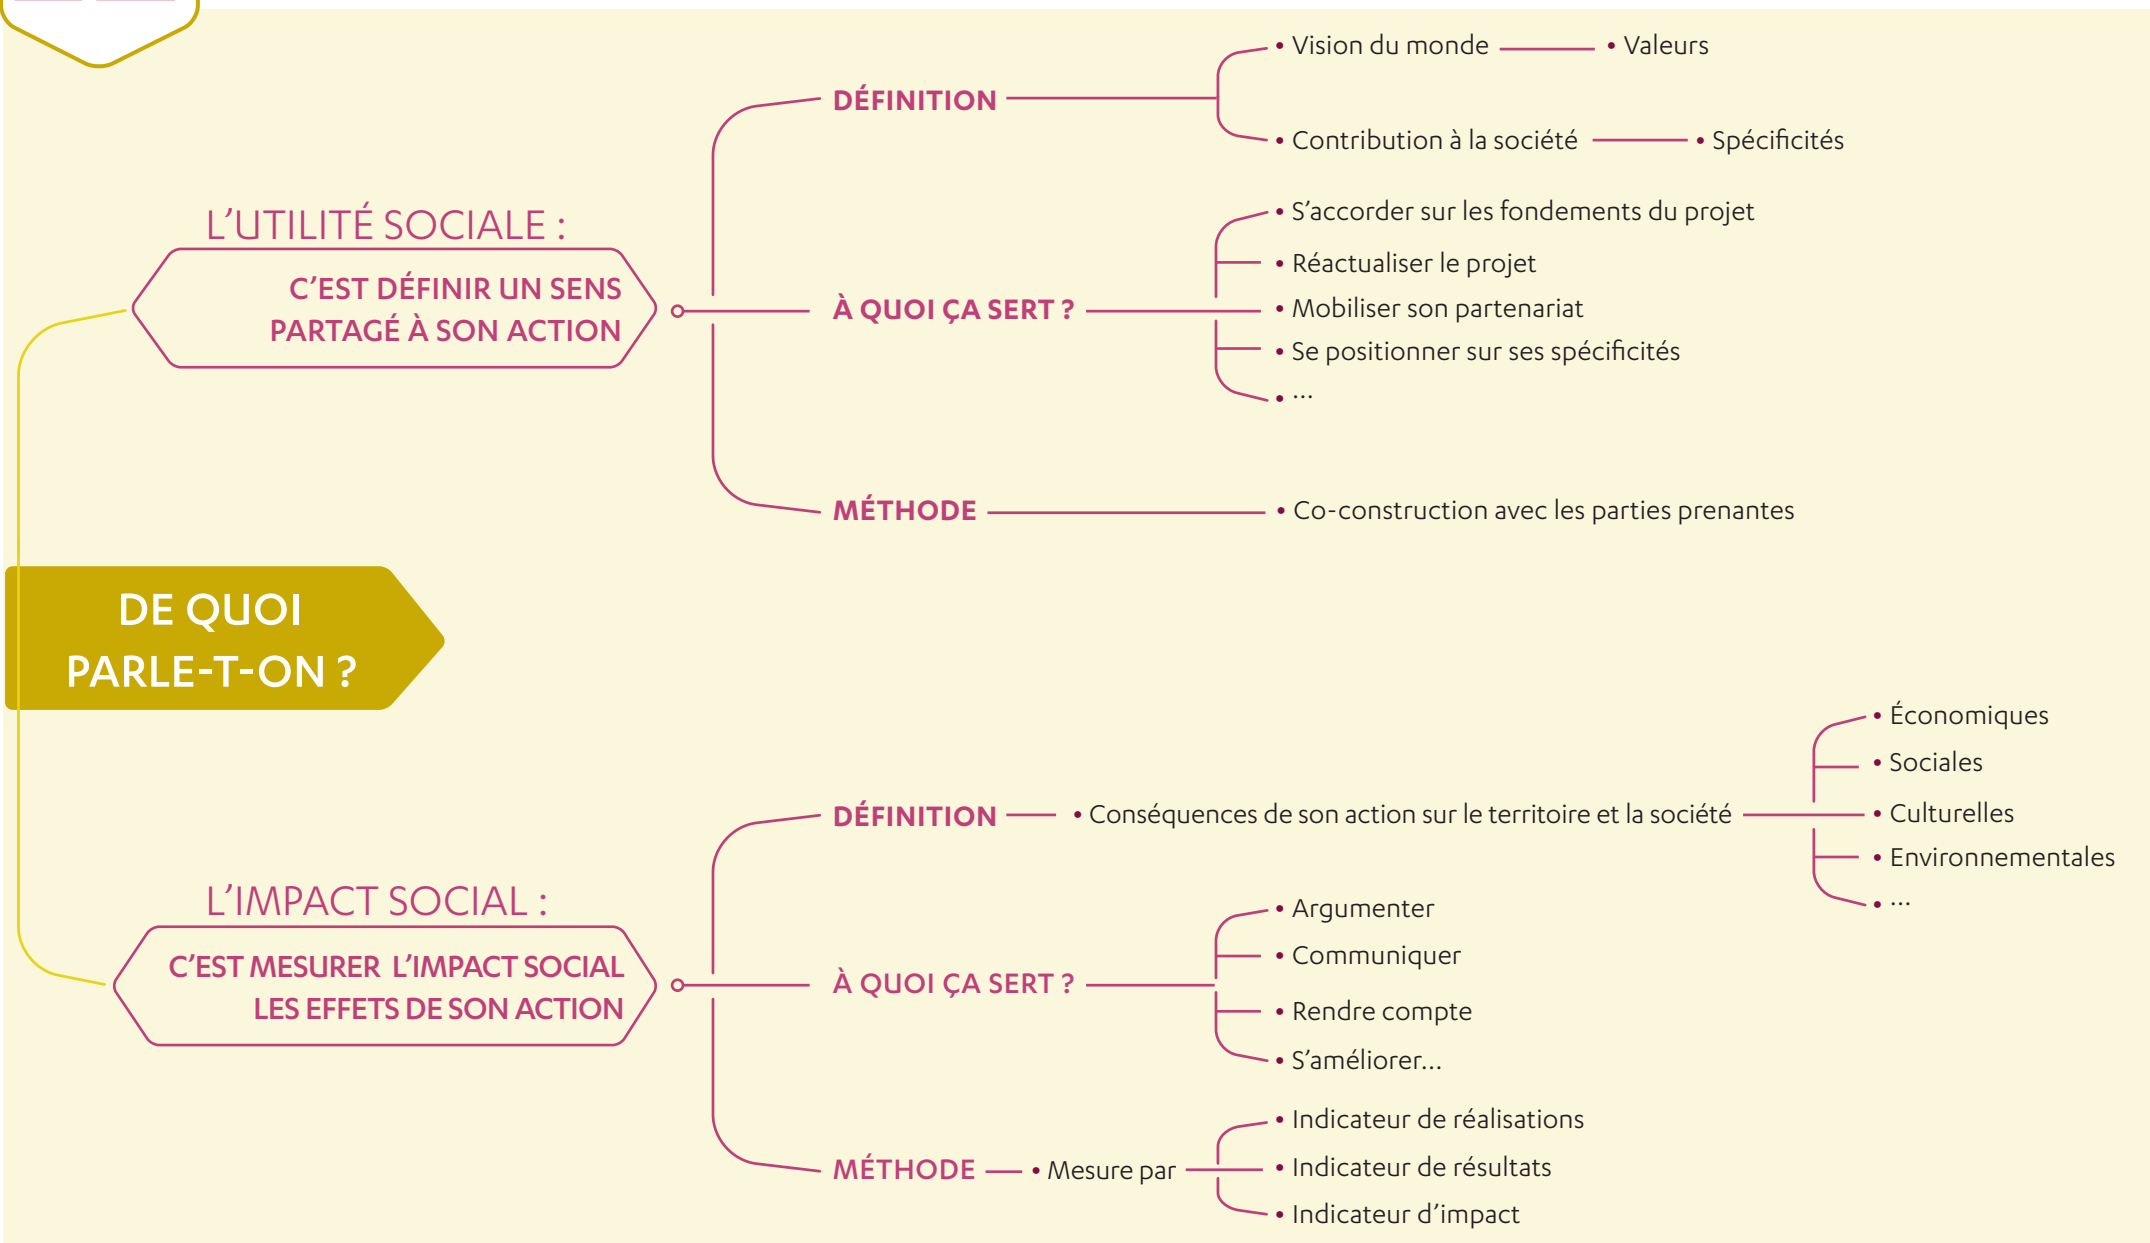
DE QUOI PARLE-T-ON ?

L'UTILITÉ SOCIALE :

C'EST DÉFINIR UN SENS PARTAGÉ À SON ACTION

DÉFINITION
• Vision du monde — • Valeurs
• Contribution à la société — • Spécificités

À QUOI ÇA SERT ?
• S'accorder sur les fondements du projet
• Réactualiser le projet
• Mobiliser son partenariat
• Se positionner sur ses spécificités
• ...

MÉTHODE
• Co-construction avec les parties prenantes

L'IMPACT SOCIAL :

C'EST MESURER L'IMPACT SOCIAL LES EFFETS DE SON ACTION

DÉFINITION
• Conséquences de son action sur le territoire et la société
• Économiques
• Sociales
• Culturelles
• Environnementales
• ...

À QUOI ÇA SERT ?
• Argumenter
• Communiquer
• Rendre compte
• S'améliorer...

MÉTHODE
• Mesure par
• Indicateur de réalisations
• Indicateur de résultats
• Indicateur d'impact